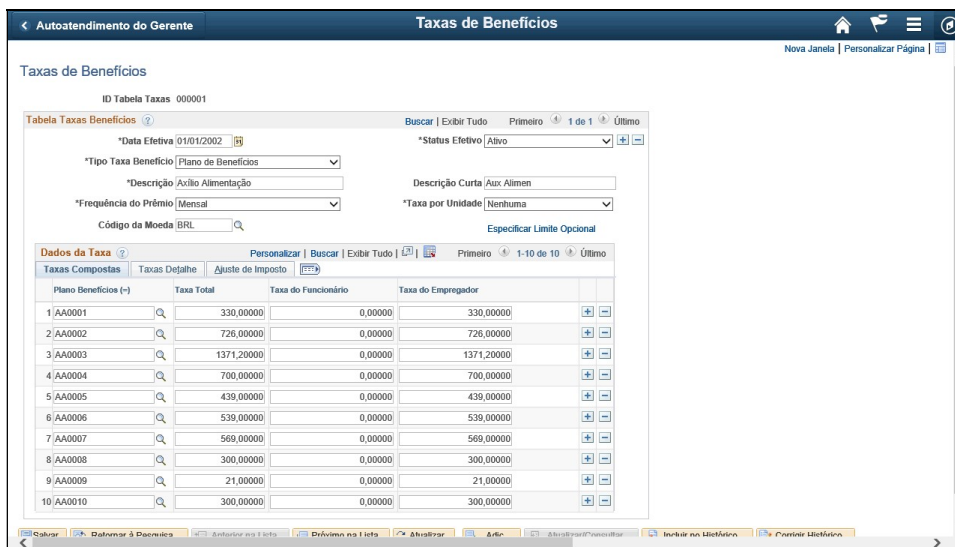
< Autoatendimento do Gerente

Taxas de Benefícios

Nova Janela | Personalizar Página |

Taxas de Benefícios

ID Tabela Taxas 000001

Tabela Taxas Benefícios

Buscar | Exibir Tudo Primeiro 1 de 1 Último

*Data Efetiva 01/01/2002

*Status Efetivo Ativo

*Tipo Taxa Benefício Plano de Benefícios

*Descrição Axílio Alimentação

Descrição Curta Aux Alimen

*Frequência do Prêmio Mensal

*Taxa por Unidade Nenhuma

Código da Moeda BRL

Especificar Limite Opcional

Dados da Taxa

Personalizar | Buscar | Exibir Tudo | Primeiro 1-10 de 10 Último

Taxas Compostas | Taxas Detalhe | Ajuste de Imposto

| | Plano Benefícios (+) | Taxa Total | Taxa do Funcionário | Taxa do Empregador |
|---|---|---|---|---|
| 1 | AA0001 | 330,00000 | 0,00000 | 330,00000 |
| 2 | AA0002 | 726,00000 | 0,00000 | 726,00000 |
| 3 | AA0003 | 1371,20000 | 0,00000 | 1371,20000 |
| 4 | AA0004 | 700,00000 | 0,00000 | 700,00000 |
| 5 | AA0005 | 439,00000 | 0,00000 | 439,00000 |
| 6 | AA0006 | 539,00000 | 0,00000 | 539,00000 |
| 7 | AA0007 | 569,00000 | 0,00000 | 569,00000 |
| 8 | AA0008 | 300,00000 | 0,00000 | 300,00000 |
| 9 | AA0009 | 21,00000 | 0,00000 | 21,00000 |
| 10 | AA0010 | 300,00000 | 0,00000 | 300,00000 |

Salvar | Retornar à Pesquisa | Anterior na Lista | Próximo na Lista | Atualizar | Adic | Atualizar/Consultar | Incluir no Histórico | Corrigir Histórico